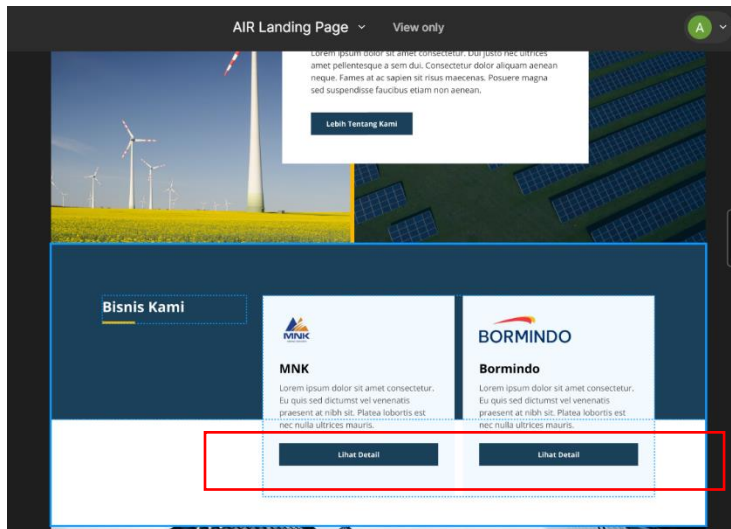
AIR Landing Page ˅ View only

A

Lorem ipsum dolor sit amet consectetur. Dui justo nec ultrices amet pellentesque a sem dui. Consectetur dolor aliquam aenean neque. Fames at ac sapien sit risus maecenas. Posuere magna sed suspendisse faucibus etiam non aenean.

Lebih Tentang Kami

Bisnis Kami

MNK

MNK

Lorem ipsum dolor sit amet consectetur. Eu quis sed dictumst vel venenatis praesent at nibh sit. Platea lobortis est nec nulla ultrices mauris.

Lihat Detail

BORMINDO

Bormindo

Lorem ipsum dolor sit amet consectetur. Eu quis sed dictumst vel venenatis praesent at nibh sit. Platea lobortis est nec nulla ultrices mauris.

Lihat Detail